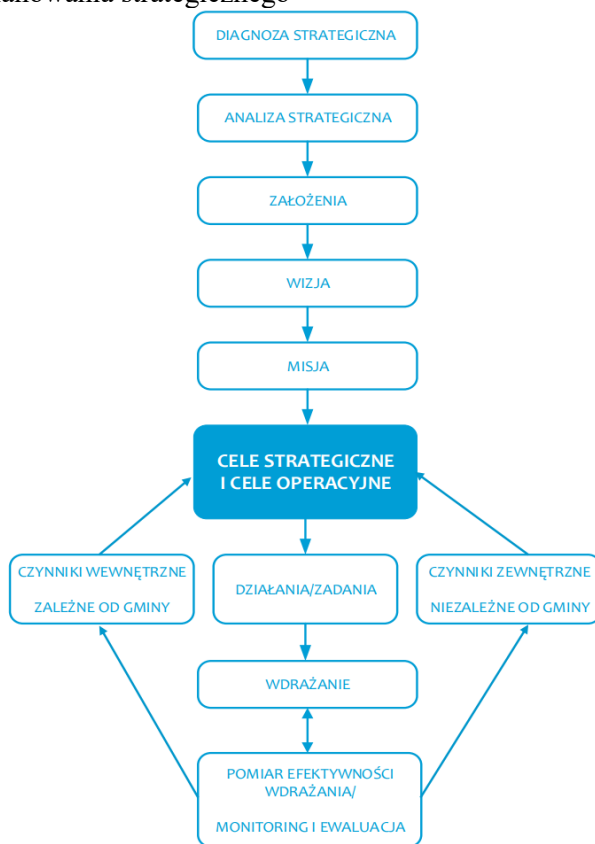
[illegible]owania strategicznego

DIAGNOZA STRATEGICZNA

ANALIZA STRATEGICZNA

ZAŁOŻENIA

WIZJA

MISJA

CELE STRATEGICZNE I CELE OPERACYJNE

CZYNNIKI WEWNĘTRZNE ZALEŻNE OD GMINY

DZIAŁANIA/ZADANIA

CZYNNIKI ZEWNĘTRZNE NIEZALEŻNE OD GMINY

WDRAŻANIE

POMIAR EFEKTYWNOŚCI WDRAŻANIA/ MONITORING I EWALUACJA